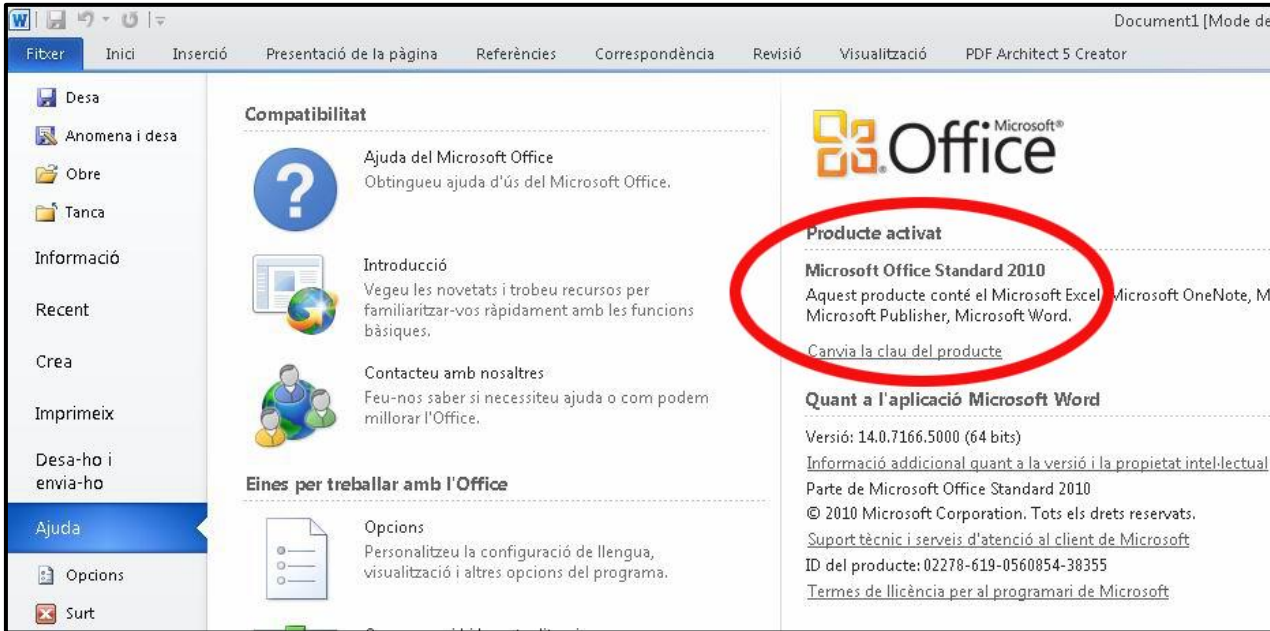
Document1 [Mode de

Fitxer | Inici | Inserció | Presentació de la pàgina | Referències | Correspondència | Revisió | Visualització | PDF Architect 5 Creator

Desa
Anomena i desa
Obre
Tanca
Informació
Recent
Crea
Imprimeix
Desa-ho i envia-ho
Ajuda
Opcions
Surt

Compatibilitat

Ajuda del Microsoft Office
Obtingueu ajuda d'ús del Microsoft Office.

Introducció
Vegeu les novetats i trobeu recursos per familiaritzar-vos ràpidament amb les funcions bàsiques.

Contacteu amb nosaltres
Feu-nos saber si necessiteu ajuda o com podem millorar l'Office.

Eines per treballar amb l'Office

Opcions
Personalitzeu la configuració de llengua, visualització i altres opcions del programa.

Microsoft® Office

Producte activat
Microsoft Office Standard 2010
Aquest producte conté el Microsoft Excel, Microsoft OneNote, M
Microsoft Publisher, Microsoft Word.
Canvia la clau del producte

Quant a l'aplicació Microsoft Word
Versió: 14.0.7166.5000 (64 bits)
Informació addicional quant a la versió i la propietat intel·lectual
Parte de Microsoft Office Standard 2010
© 2010 Microsoft Corporation. Tots els drets reservats.
Suport tècnic i serveis d'atenció al client de Microsoft
ID del producte: 02278-619-0560854-38355
Termes de llicència per al programari de Microsoft